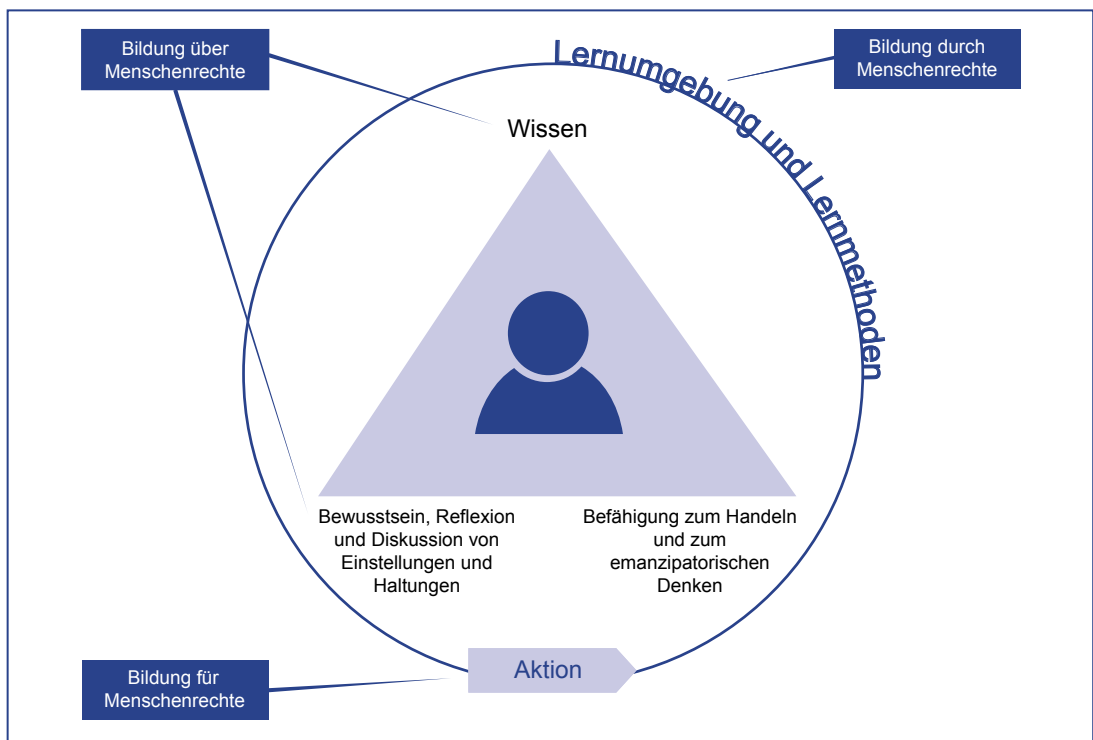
Bildung über Menschenrechte

Lernumgebung und Lernmethoden

Bildung durch Menschenrechte

Wissen

Bewusstsein, Reflexion und Diskussion von Einstellungen und Haltungen

Befähigung zum Handeln und zum emanzipatorischen Denken

Bildung für Menschenrechte

Aktion